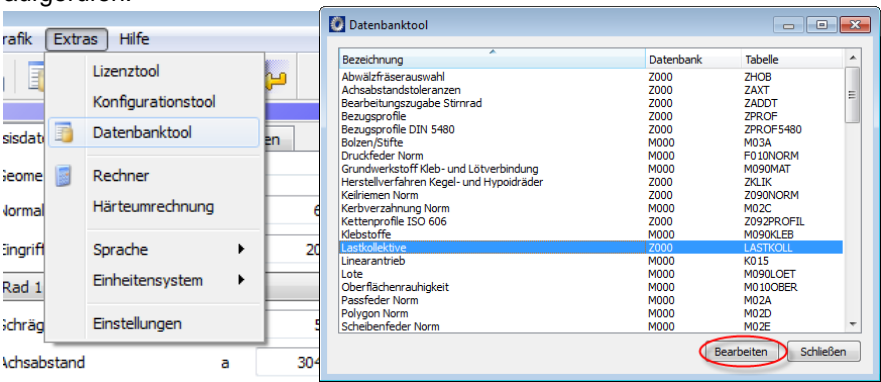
aufgerufen.

rafik Extras Hilfe

Lizenztool
Konfigurationstool
Datenbanktool
Rechner
Härteumrechnung
Sprache
Einheitensystem
Einstellungen

sisdat
Geome
Normal
Eingriff
Rad 1
Schräg
Achsabstand a

en
6
20
5
304

Datenbanktool

| Bezeichnung | Datenbank | Tabelle |
|---|---|---|
| Abwälzfräserauswahl | Z000 | ZHOB |
| Achsabstandstoleranzen | Z000 | ZAXT |
| Bearbeitungszugabe Stirnrad | Z000 | ZADDT |
| Bezugsprofile | Z000 | ZPROF |
| Bezugsprofile DIN 5480 | Z000 | ZPROF5480 |
| Bolzen/Stifte | M000 | M03A |
| Druckfeder Norm | M000 | F010NORM |
| Grundwerkstoff Kleb- und Lötverbindung | M000 | M090MAT |
| Herstellverfahren Kegel- und Hypoidräder | Z000 | ZKLIK |
| Keilriemen Norm | Z000 | Z090NORM |
| Kerbverzahnung Norm | M000 | M02C |
| Kettenprofile ISO 606 | Z000 | Z092PROFIL |
| Klebstoffe | M000 | M090KLEB |
| Lastkollektive | Z000 | LASTKOLL |
| Linearantrieb | M000 | K015 |
| Lote | M000 | M090LOET |
| Oberflächenrauhigkeit | M000 | M010OBER |
| Passfeder Norm | M000 | M02A |
| Polygon Norm | M000 | M02D |
| Scheibenfeder Norm | M000 | M02E |

Bearbeiten Schließen